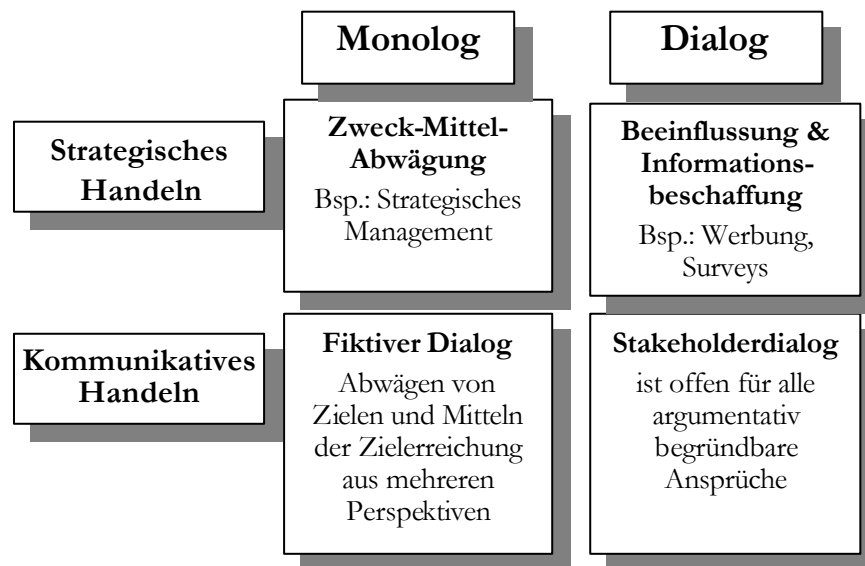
| | Monolog | Dialog |
|---|---|---|
| Strategisches Handeln | **Zweck-Mittel-Abwägung** Bsp.: Strategisches Management | **Beeinflussung & Informationsbeschaffung** Bsp.: Werbung, Surveys |
| Kommunikatives Handeln | **Fiktiver Dialog** Abwägen von Zielen und Mitteln der Zielerreichung aus mehreren Perspektiven | **Stakeholderdialog** ist offen für alle argumentativ begründbare Ansprüche |